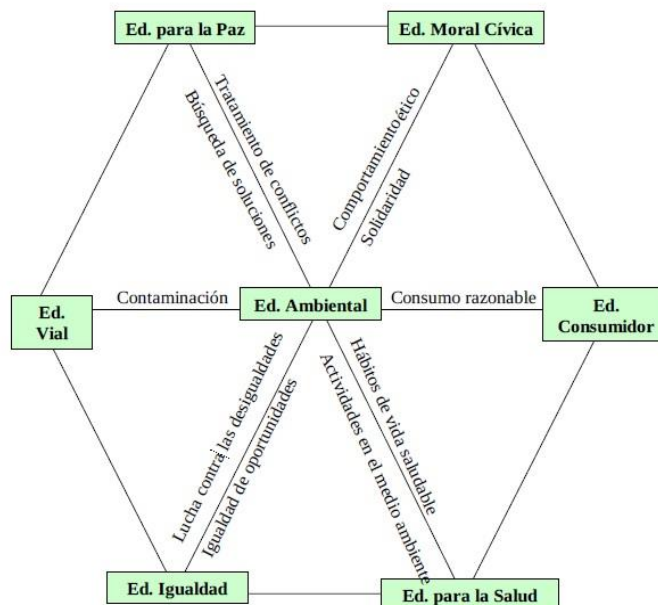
Ed. para la Paz

Ed. Moral Cívica

Tratamiento de conflictos

Búsqueda de soluciones

Comportamientoético

Solidaridad

Ed. Vial

Contaminación

Ed. Ambiental

Consumo razonable

Ed. Consumidor

Lucha contra las desigualdades

Igualdad de oportunidades

Hábitos de vida saludable

Actividades en el medio ambiente

Ed. Igualdad

Ed. para la Salud